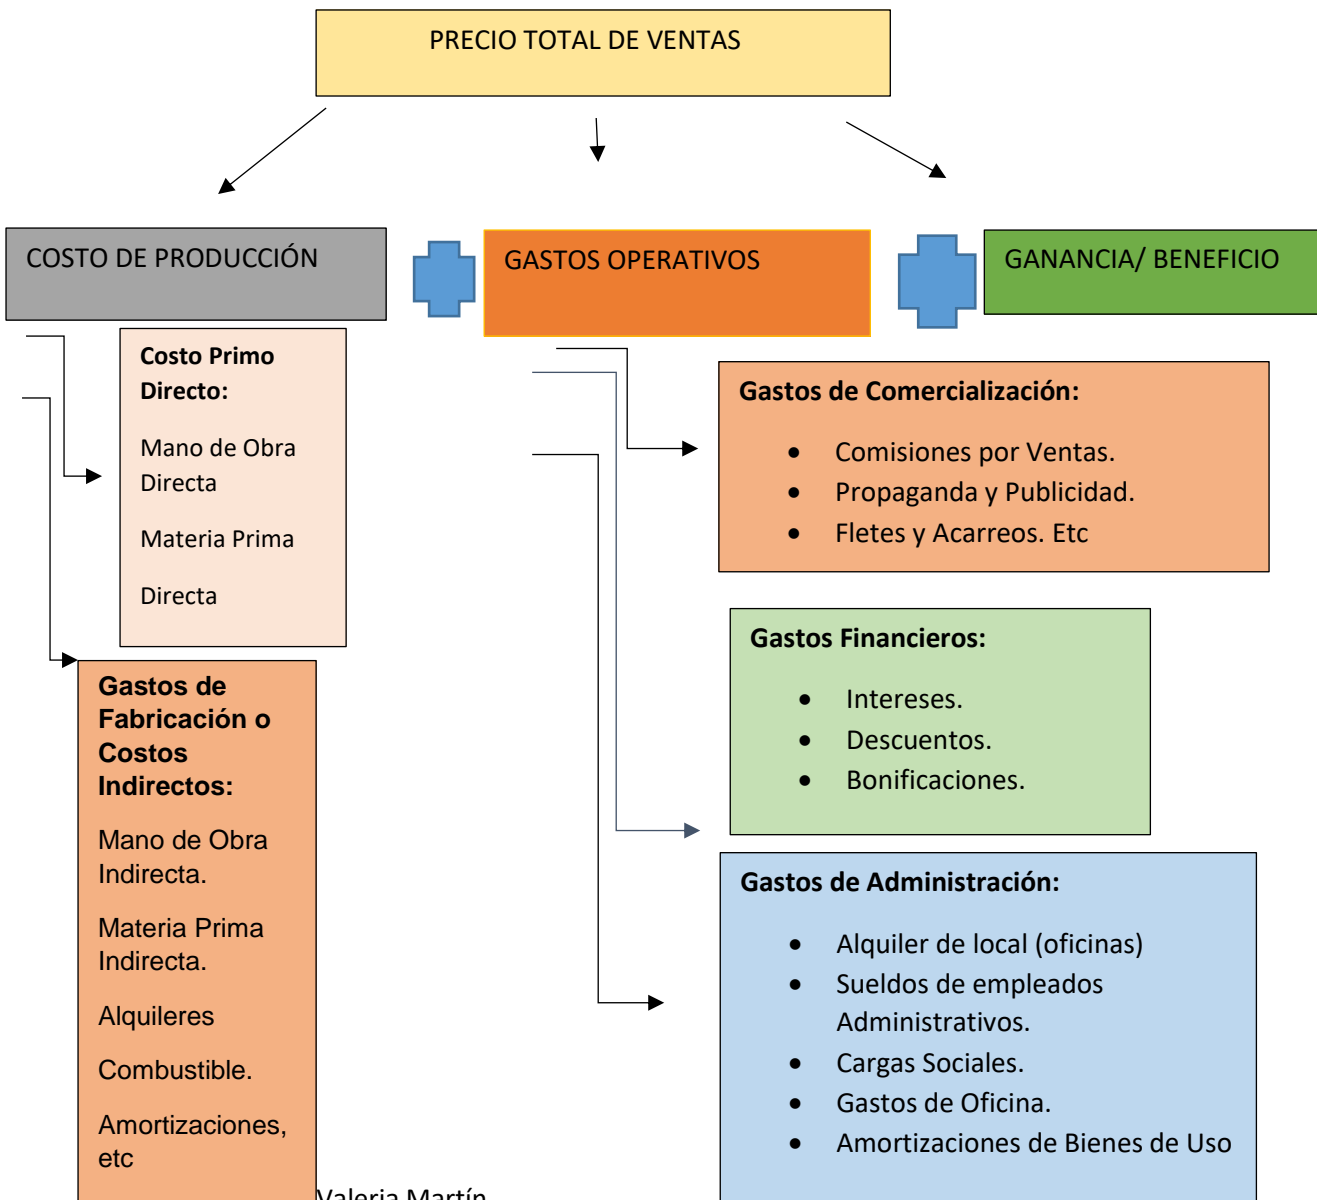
PRECIO TOTAL DE VENTAS

COSTO DE PRODUCCIÓN

GASTOS OPERATIVOS

GANANCIA/ BENEFICIO

Costo Primo Directo:

Mano de Obra Directa

Materia Prima

Directa

Gastos de Comercialización:

- Comisiones por Ventas.
- Propaganda y Publicidad.
- Fletes y Acarreos. Etc

Gastos Financieros:

- Intereses.
- Descuentos.
- Bonificaciones.

Gastos de Fabricación o Costos Indirectos:

Mano de Obra Indirecta.

Materia Prima Indirecta.

Alquileres

Combustible.

Amortizaciones, etc

Gastos de Administración:

- Alquiler de local (oficinas)
- Sueldos de empleados Administrativos.
- Cargas Sociales.
- Gastos de Oficina.
- Amortizaciones de Bienes de Uso

Valeria Martín